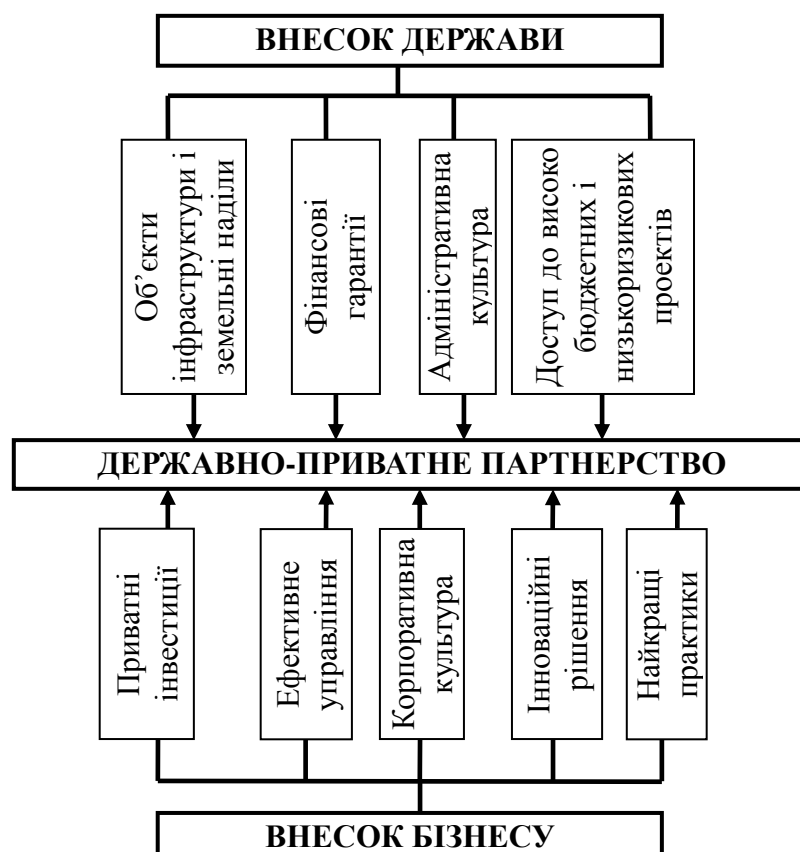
ВНЕСОК ДЕРЖАВИ

Об'єкти інфраструктури і земельні наділи

Фінансові гарантії

Адміністративна культура

Доступ до високо бюджетних і низькоризикових проектів

ДЕРЖАВНО-ПРИВАТНЕ ПАРТНЕРСТВО

Приватні інвестиції

Ефективне управління

Корпоративна культура

Інноваційні рішення

Найкращі практики

ВНЕСОК БІЗНЕСУ